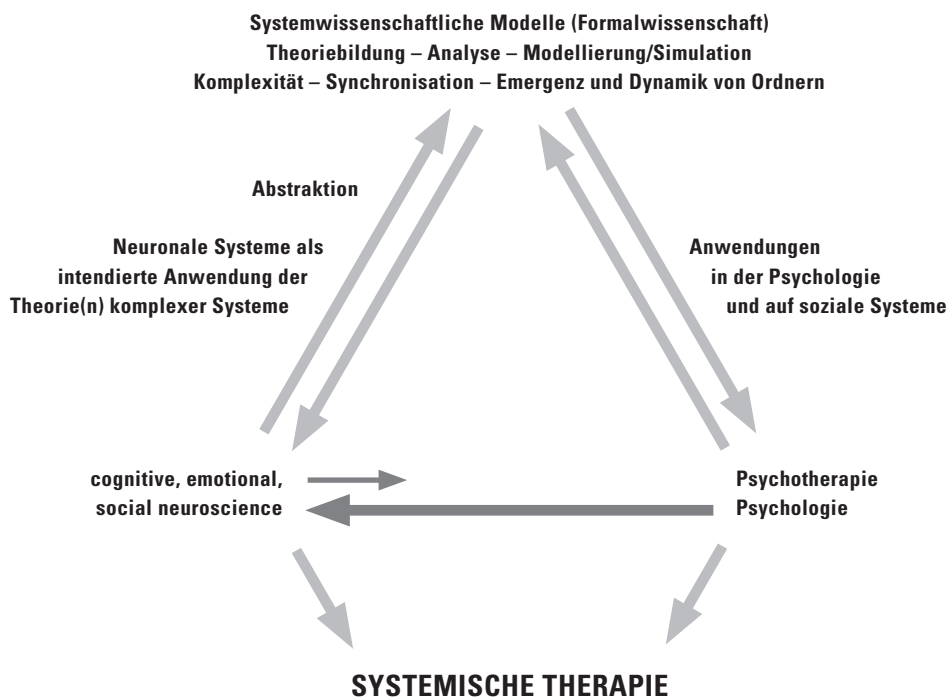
Systemwissenschaftliche Modelle (Formalwissenschaft)
Theoriebildung – Analyse – Modellierung/Simulation
Komplexität – Synchronisation – Emergenz und Dynamik von Ordnern

Abstraktion

Neuronale Systeme als intendierte Anwendung der Theorie(n) komplexer Systeme

Anwendungen in der Psychologie und auf soziale Systeme

cognitive, emotional, social neuroscience

Psychotherapie
Psychologie

SYSTEMISCHE THERAPIE